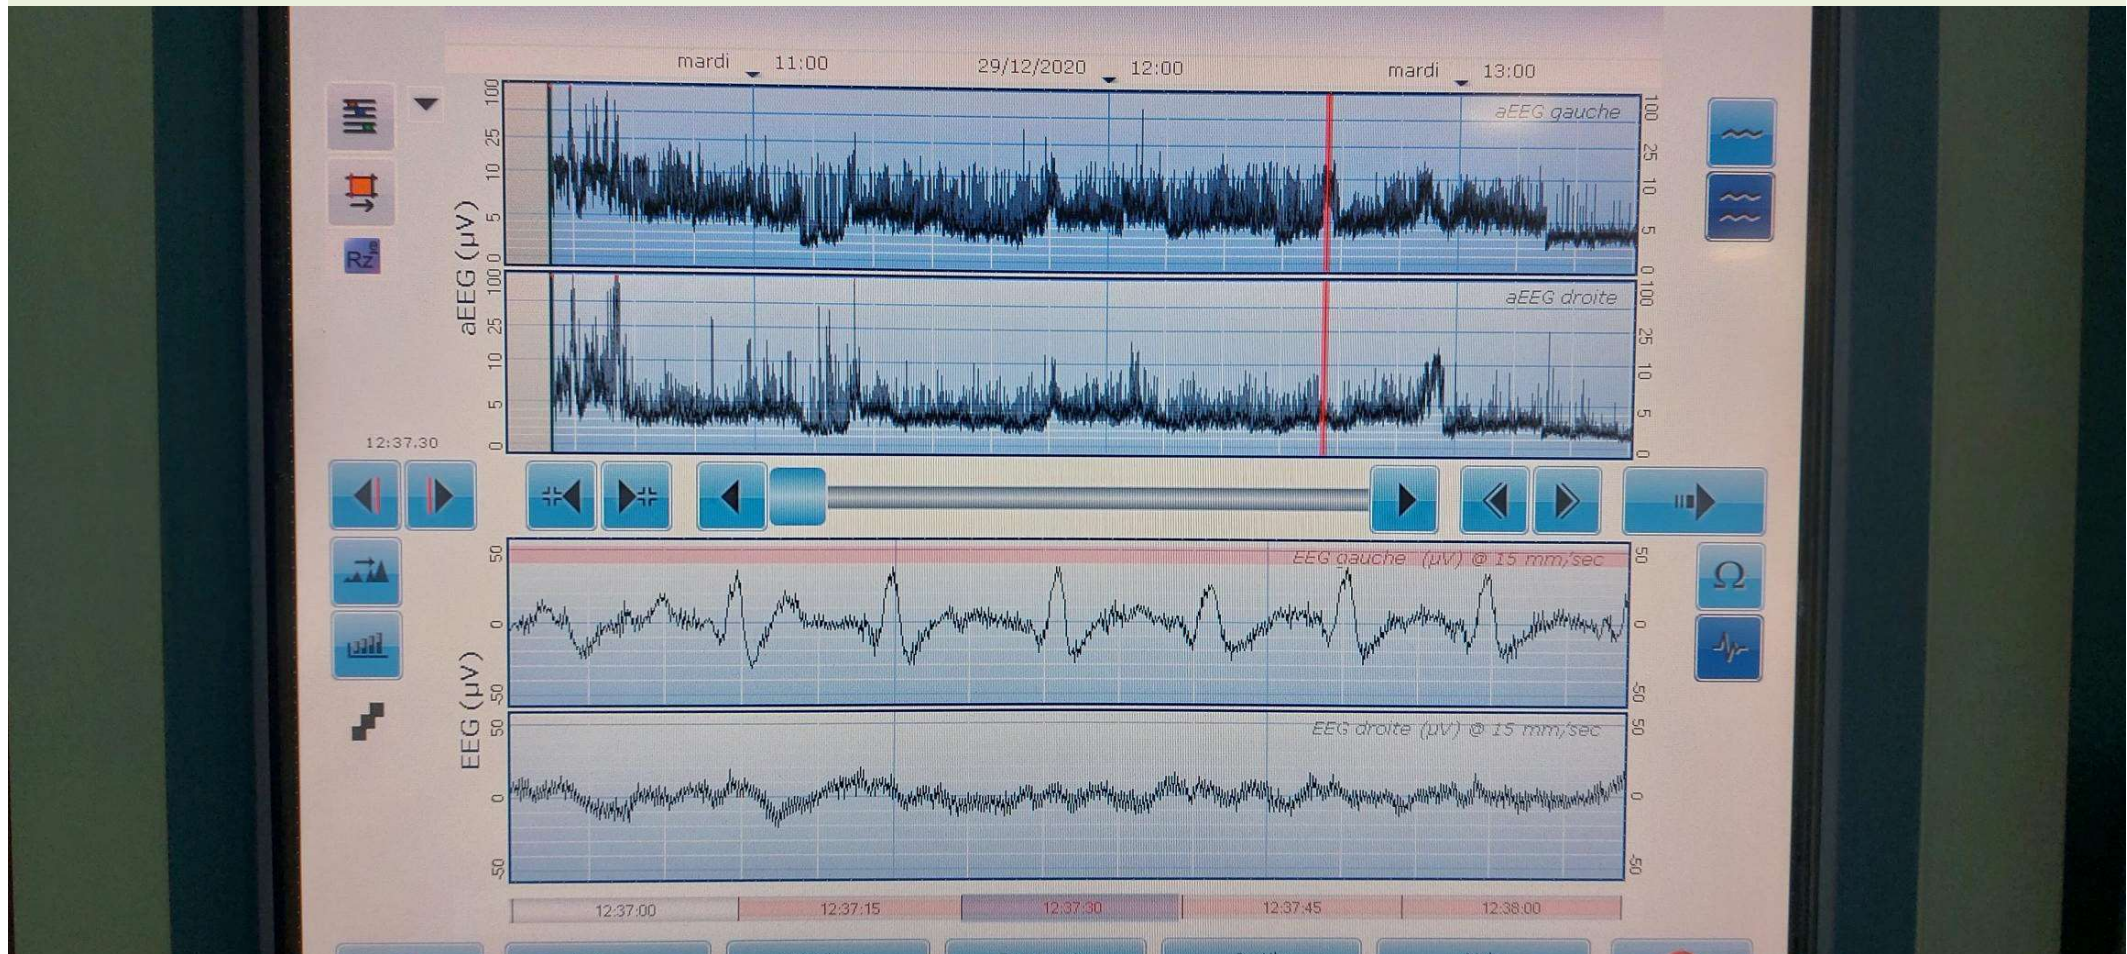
mardi 11:00
29/12/2020 12:00
mardi 13:00

aEEG (µV)
100
25
10
5
0
aEEG gauche
100
25
10
5
0

100
25
10
5
0
aEEG droite
100
25
10
5
0

Rz

12:37:30

EEG (µV)
50
0
-50
EEG gauche (µV) @ 15 mm/sec
50
0
-50

50
0
-50
EEG droite (µV) @ 15 mm/sec
50
0
-50

Ω

12:37:00
12:37:15
12:37:30
12:37:45
12:38:00